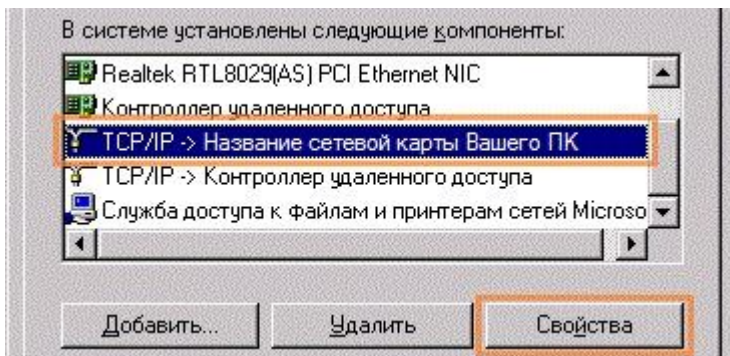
В системе установлены следующие компоненты:

Realtek RTL8029(AS) PCI Ethernet NIC
Контроллер удаленного доступа
TCP/IP -> Название сетевой карты Вашего ПК
TCP/IP -> Контроллер удаленного доступа
Служба доступа к файлам и принтерам сетей Microso

Добавить... Удалить Свойства